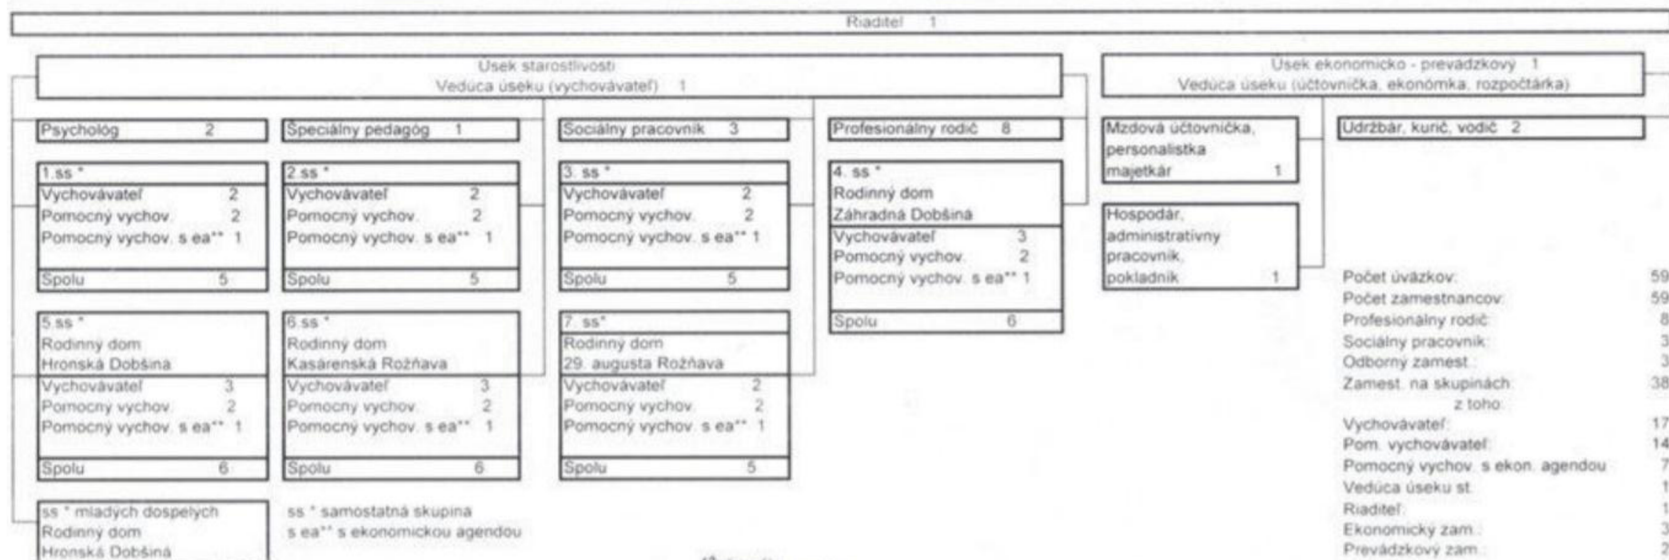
Riaditeľ 1

Úsek starostlivosti
Vedúca úseku (vychovávateľ) 1

Úsek ekonomicko - prevádzkový 1
Vedúca úseku (účtovníčka, ekonómka, rozpočtárka)

Psychológ 2

Špeciálny pedagóg 1

Sociálny pracovník 3

Profesionálny rodič 8

Mzdová účtovníčka, personalistka majetkár 1

Údržbár, kurič, vodič 2

1.ss *
Vychovávateľ 2
Pomocný vychov. 2
Pomocný vychov. s ea** 1
Spolu 5

2.ss *
Vychovávateľ 2
Pomocný vychov. 2
Pomocný vychov. s ea** 1
Spolu 5

3. ss *
Vychovávateľ 2
Pomocný vychov. 2
Pomocný vychov. s ea** 1
Spolu 5

4. ss *
Rodinný dom
Záhradná Dobšiná
Vychovávateľ 3
Pomocný vychov. 2
Pomocný vychov. s ea** 1
Spolu 6

Hospodár, administratívny pracovník, pokladník 1

5.ss *
Rodinný dom
Hronská Dobšiná
Vychovávateľ 3
Pomocný vychov. 2
Pomocný vychov. s ea** 1
Spolu 6

6.ss *
Rodinný dom
Kasárenská Rožňava
Vychovávateľ 3
Pomocný vychov. 2
Pomocný vychov. s ea** 1
Spolu 6

7. ss*
Rodinný dom
29. augusta Rožňava
Vychovávateľ 2
Pomocný vychov. 2
Pomocný vychov. s ea** 1
Spolu 5

Počet úväzkov: 59
Počet zamestnancov: 59
Profesionálny rodič: 8
Sociálny pracovník: 3
Odborný zamest.: 3
Zamest. na skupinách: 38
z toho:
Vychovávateľ: 17
Pom. vychovávateľ: 14
Pomocný vychov. s ekon. agendou: 7
Vedúca úseku st.: 1
Riaditeľ: 1
Ekonomický zam.: 3
Prevádzkový zam.: 2

ss * mladých dospelých
Rodinný dom
Hronská Dobšiná

ss * samostatná skupina
s ea** s ekonomickou agendou

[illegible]